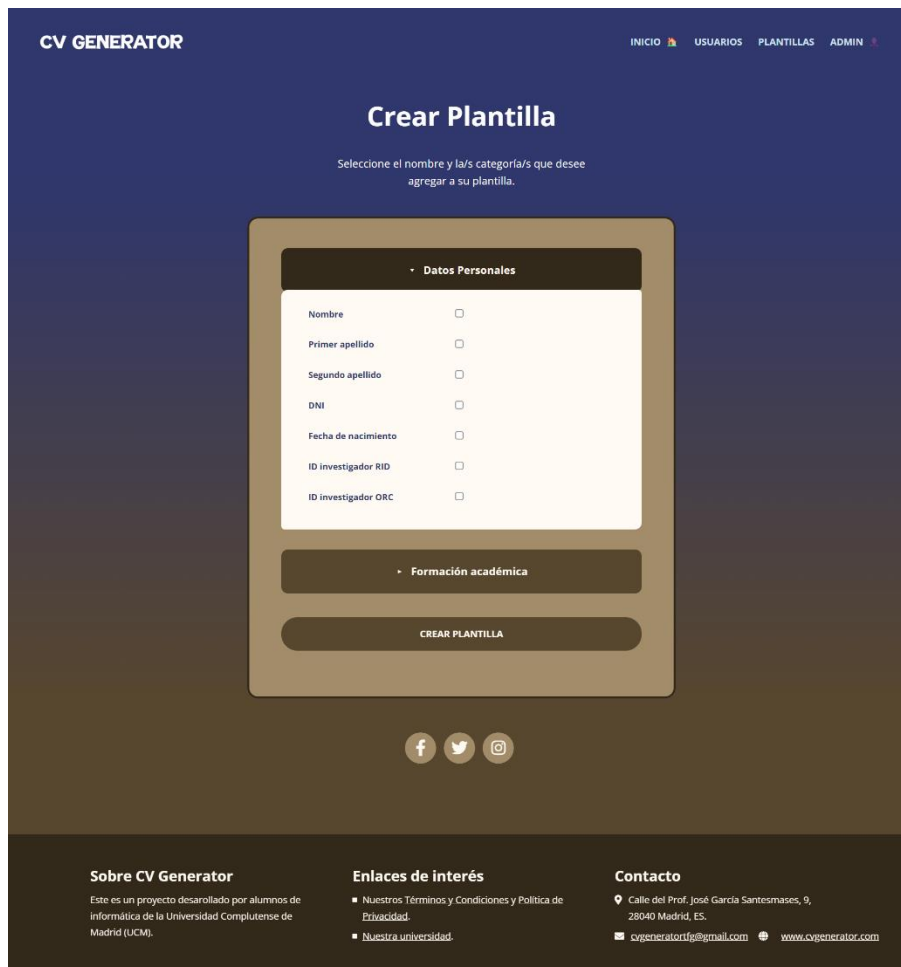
CV GENERATOR

INICIO USUARIOS PLANTILLAS ADMIN

Crear Plantilla

Seleccione el nombre y la/s categoría/s que desee agregar a su plantilla.

▾ Datos Personales

Nombre
Primer apellido
Segundo apellido
DNI
Fecha de nacimiento
ID investigador RID
ID investigador ORC

▸ Formación académica

CREAR PLANTILLA

Sobre CV Generator

Este es un proyecto desarollado por alumnos de informática de la Universidad Complutense de Madrid (UCM).

Enlaces de interés

Nuestros Términos y Condiciones y Política de Privacidad.

Nuestra universidad.

Contacto

Calle del Prof. José García Santesmases, 9, 28040 Madrid, ES.

cvgeneratortfg@gmail.com www.cvgenerator.com